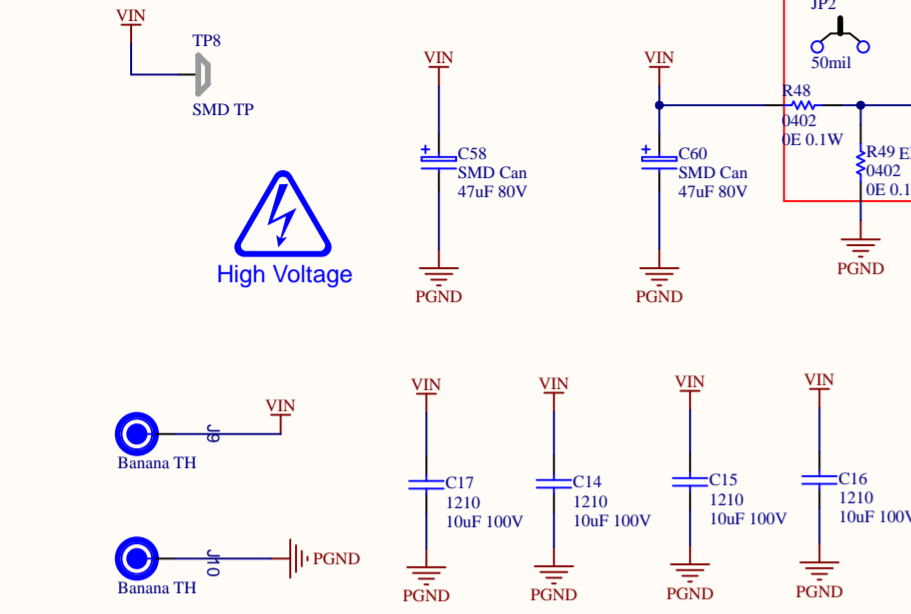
VIN
TP8
SMD TP

High Voltage

VIN
C58
SMD Can
47uF 80V
PGND

VIN
C60
SMD Can
47uF 80V
PGND

JP2
50mil
R48
0402
0E 0.1W
R49 E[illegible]
0402
0E 0.1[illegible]
PGND

J9
VIN
Banana TH

J10
PGND
Banana TH

VIN
C17
1210
10uF 100V
PGND

VIN
C14
1210
10uF 100V
PGND

VIN
C15
1210
10uF 100V
PGND

VIN
C16
1210
10uF 100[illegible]
PGND